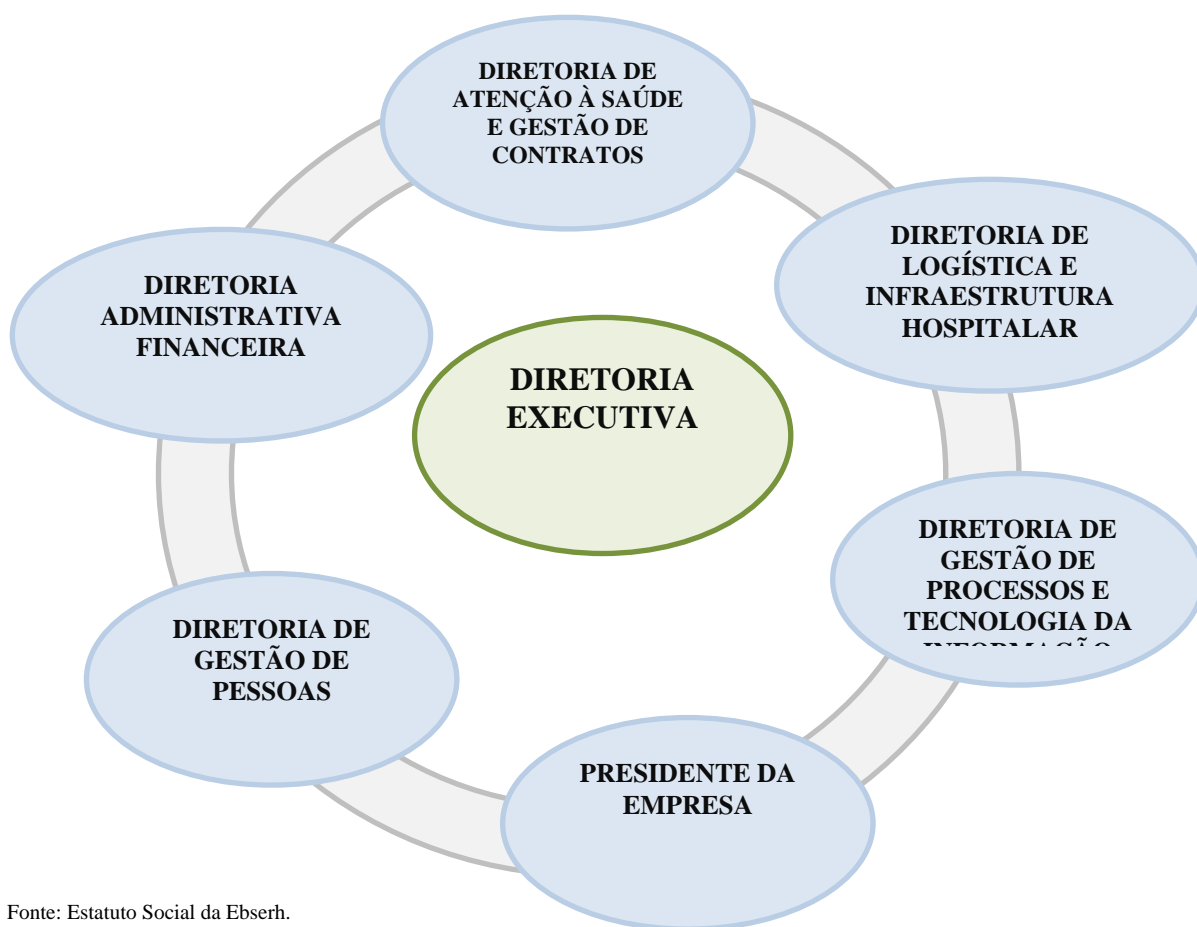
DIRETORIA DE ATENÇÃO À SAÚDE E GESTÃO DE CONTRATOS

DIRETORIA DE LOGÍSTICA E INFRAESTRUTURA HOSPITALAR

DIRETORIA ADMINISTRATIVA FINANCEIRA

DIRETORIA EXECUTIVA

DIRETORIA DE GESTÃO DE PROCESSOS E TECNOLOGIA DA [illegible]

DIRETORIA DE GESTÃO DE PESSOAS

PRESIDENTE DA EMPRESA

Fonte: Estatuto Social da Ebserh.